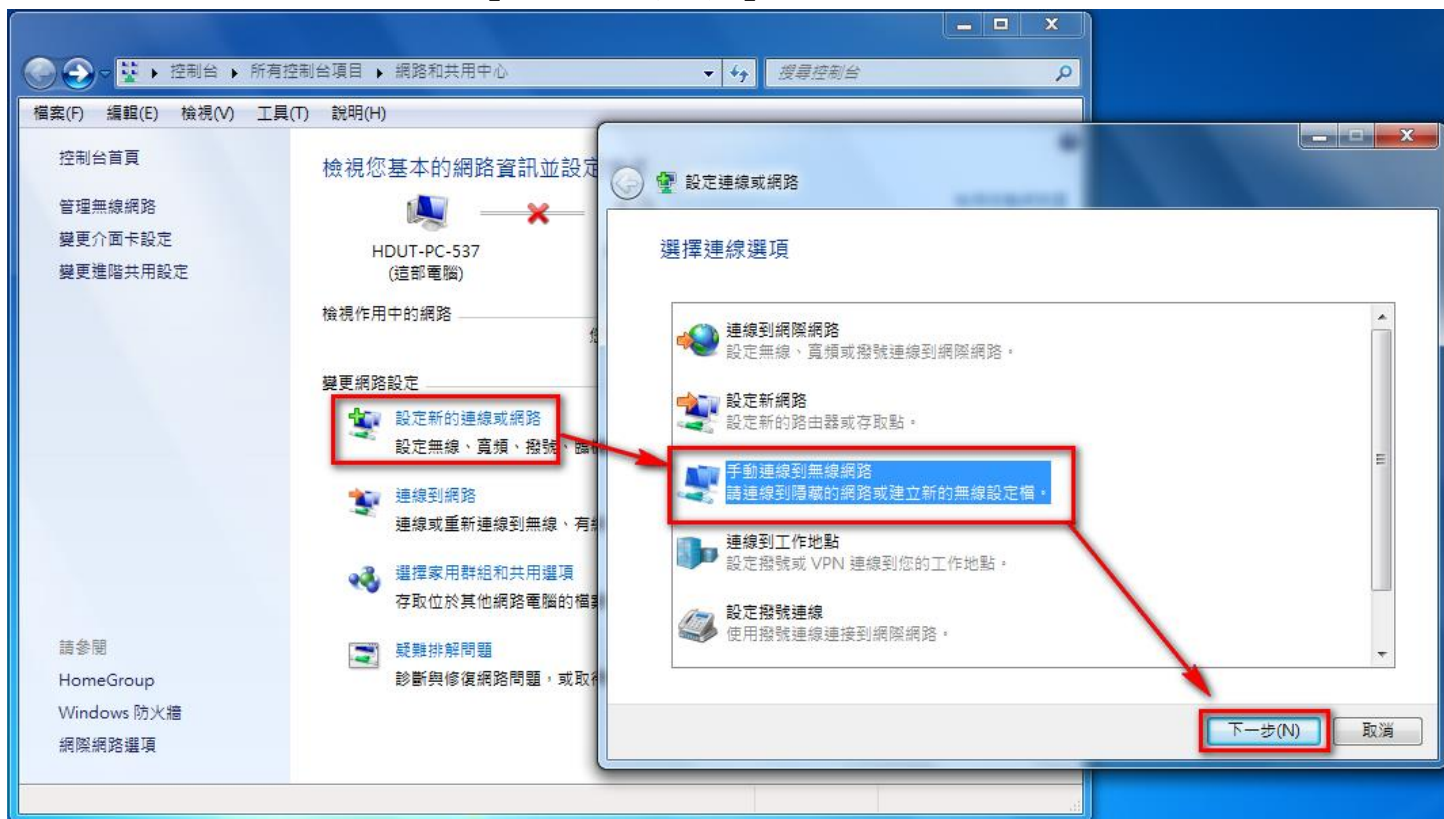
▸ 控制台 ▸ 所有控制台項目 ▸ 網路和共用中心

搜尋控制台

檔案(F) 編輯(E) 檢視(V) 工具(T) 說明(H)

控制台首頁

管理無線網路

變更介面卡設定

變更進階共用設定

檢視您基本的網路資訊並設定

HDUT-PC-537
(這部電腦)

檢視作用中的網路

變更網路設定

設定新的連線或網路
設定無線、寬頻、撥號、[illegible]

連線到網路
連線或重新連線到無線、有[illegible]

選擇家用群組和共用選項
存取位於其他網路電腦的檔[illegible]

疑難排解問題
診斷與修復網路問題，或取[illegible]

請參閱

HomeGroup

Windows 防火牆

網際網路選項

設定連線或網路

選擇連線選項

連線到網際網路
設定無線、寬頻或撥號連線到網際網路。

設定新網路
設定新的路由器或存取點。

手動連線到無線網路
請連線到隱藏的網路或建立新的無線設定檔。

連線到工作地點
設定撥號或 VPN 連線到您的工作地點。

設定撥號連線
使用撥號連線連接到網際網路。

下一步(N)

取消